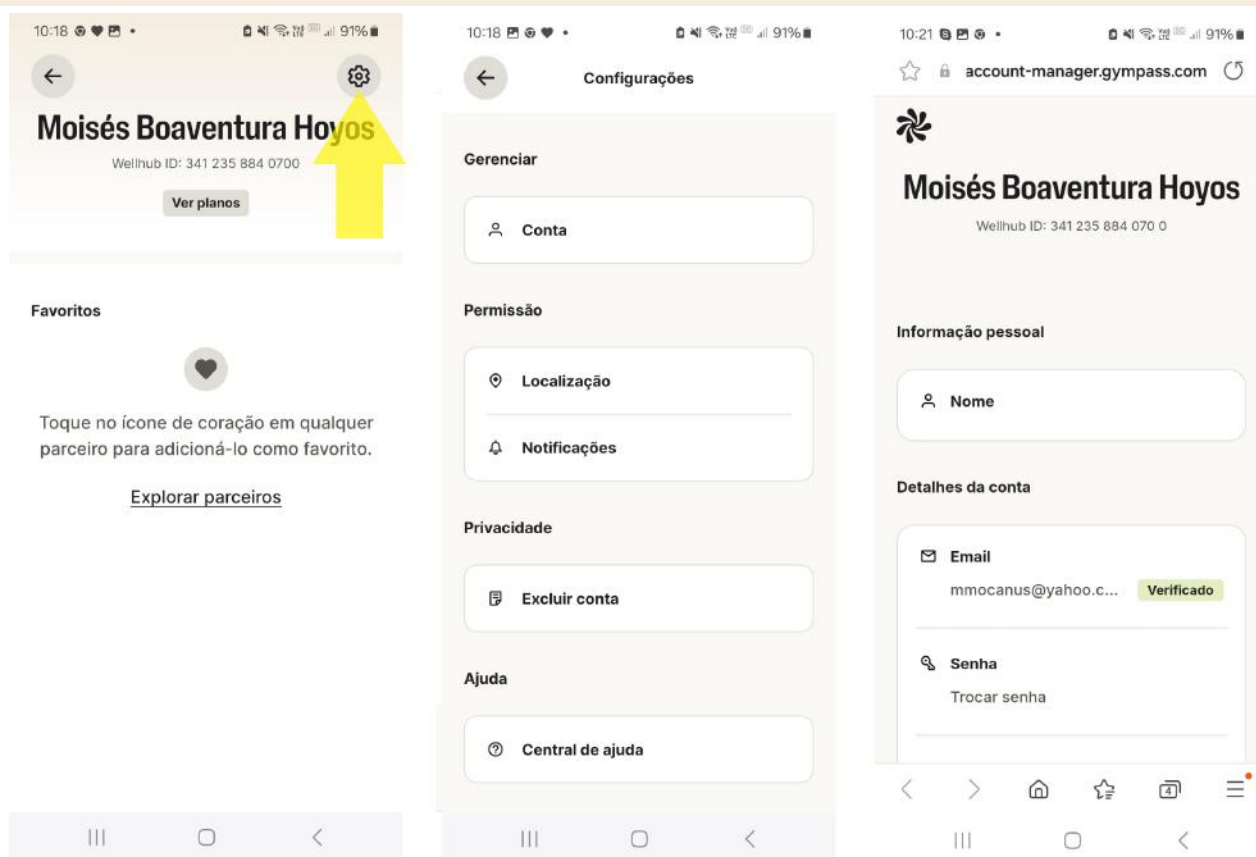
10:18 • 91%

Moisés Boaventura Hoyos

Wellhub ID: 341 235 884 0700

Ver planos

Favoritos

Toque no ícone de coração em qualquer parceiro para adicioná-lo como favorito.

Explorar parceiros

10:18 • 91%

Configurações

Gerenciar

Conta

Permissão

Localização

Notificações

Privacidade

Excluir conta

Ajuda

Central de ajuda

10:21 • 91%

account-manager.gympass.com

Moisés Boaventura Hoyos

Wellhub ID: 341 235 884 070 0

Informação pessoal

Nome

Detalhes da conta

Email

mmocanus@yahoo.c... Verificado

Senha

Trocar senha

4